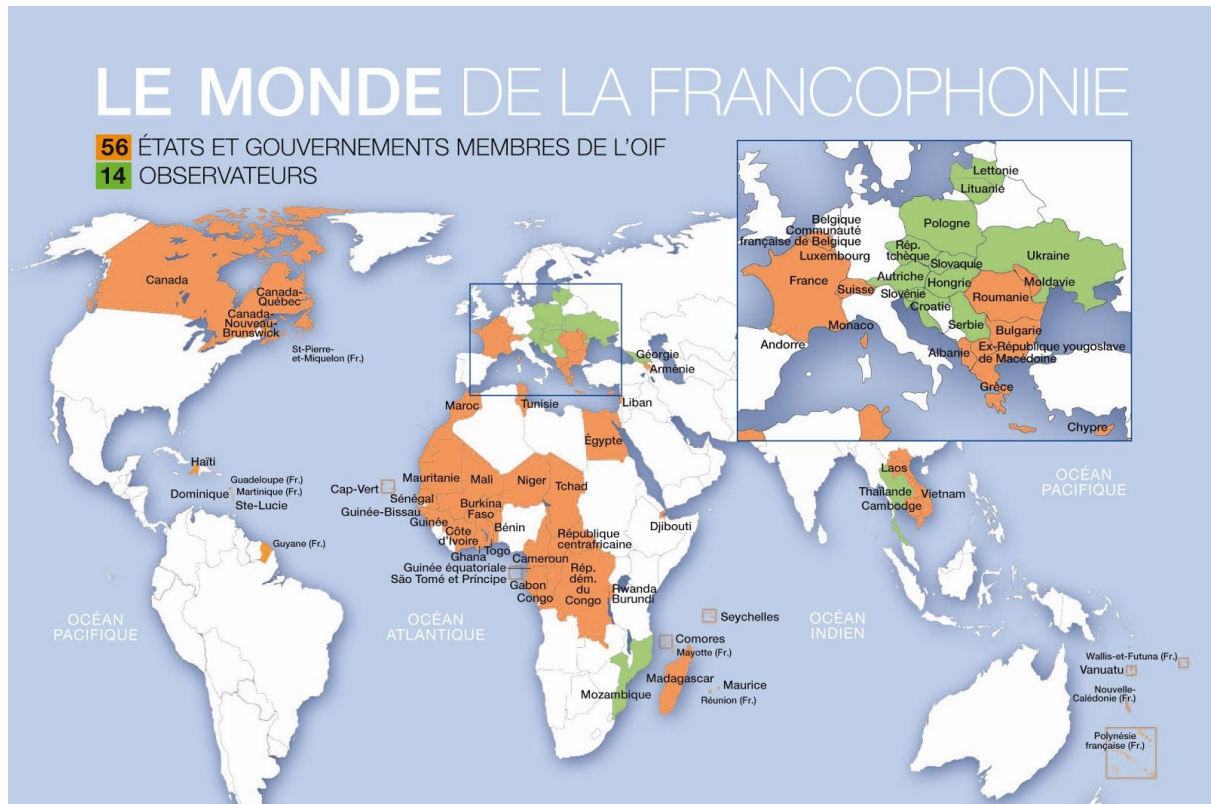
LE MONDE DE LA FRANCOPHONIE

56 ÉTATS ET GOUVERNEMENTS MEMBRES DE L'OIF
14 OBSERVATEURS

Lettonie
Lituanie
Belgique
Communauté française de Belgique
Luxembourg
Pologne
Rép. tchèque
Ukraine
Slovaquie
Autriche
Moldavie
Hongrie
France
Suisse
Slovénie
Roumanie
Croatie
Serbie
Monaco
Bulgarie
Andorre
Albanie
Ex-République yougoslave de Macedoine
Grèce
Chypre

Canada
Canada-Québec
Canada-Nouveau-Brunswick
St-Pierre-et-Miquelon (Fr.)
Géorgie
Arménie
Maroc
Tunisie
Liban
Egypte
Haïti
Guadeloupe (Fr.)
Martinique (Fr.)
Dominique
Ste-Lucie
Cap-Vert
Mauritanie
Mali
Niger
Tchad
Sénégal
Guinée-Bissau
Guinée
Burkina Faso
Bénin
Côte d'Ivoire
Ghana
Togo
République centrafricaine
Djibouti
Guyane (Fr.)
Cameroun
Guinée équatoriale
São Tomé et Principe
Gabon
Congo
Rép. dém. du Congo
Rwanda
Burundi
Laos
Thaïlande
Vietnam
Cambodge
OCÉAN PACIFIQUE
OCÉAN PACIFIQUE
OCÉAN ATLANTIQUE
OCÉAN INDIEN
Seychelles
Comores
Mayotte (Fr.)
Madagascar
Maurice
Réunion (Fr.)
Mozambique
Wallis-et-Futuna (Fr.)
Vanuatu
Nouvelle-Calédonie (Fr.)
Polynésie française (Fr.)